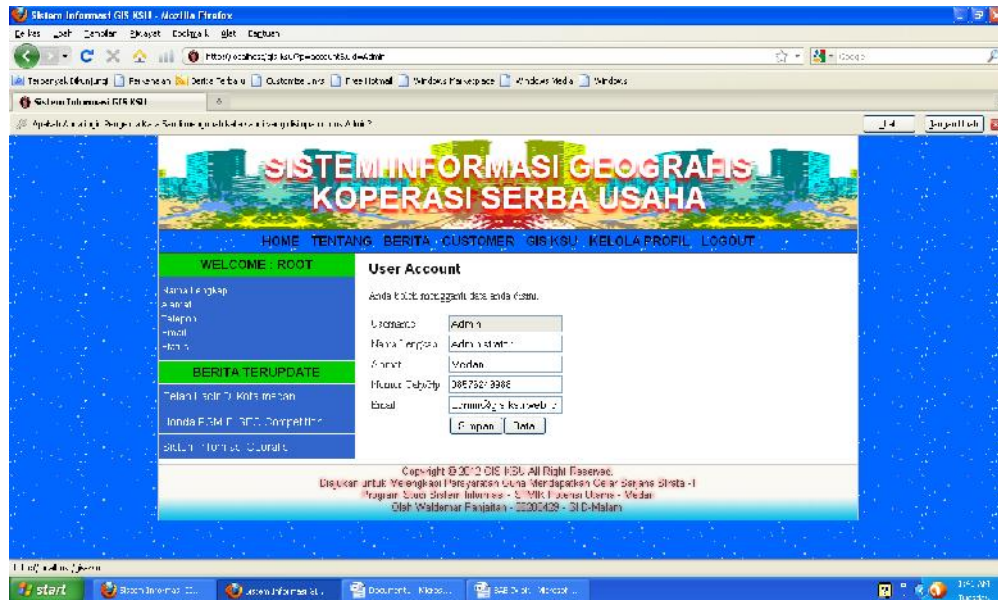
Sistem Informasi GIS KSU - Mozilla Firefox

Berkas Sunting Tampilan Riwayat Markah Alat Bantuan

http://localhost/gis-ksu/?p=account&id=Admin

Tersering Dikunjungi Persiapan Berita Terbaru Customize Links Free Hotmail Windows Marketplace Windows Media Windows

Sistem Informasi GIS KSU

Apakah Anda ingin Pengelola Sandi mengingat sandi untuk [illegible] Admin?

Jangan Ingat

SISTEM INFORMASI GEOGRAFIS
KOPERASI SERBA USAHA

HOME TENTANG BERITA CUSTOMER GIS KSU KELOLA PROFIL LOGOUT

WELCOME : ROOT

Nama Lengkap
Alamat
Telepon
Email
Admin

BERITA TERUPDATE

Pelantikan Di Kota Medan

Honda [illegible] Competition

Sistem Informasi Geografis

User Account

Anda boleh mengganti data anda disini.

| Username | Admin |
|---|---|
| Nama Lengkap | Administrator |
| Alamat | Medan |
| Nomor Telp/Hp | 085752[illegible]3988 |
| Email | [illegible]@gis-ksu.web.id |

Simpan Batal

Copyright © 2012 GIS KSU All Right Reserved.
Diajukan untuk Melengkapi Persyaratan Guna Mendapatkan Gelar Sarjana Strata - I
Program Studi Sistem Informasi - STMIK Potensi Utama - Medan
Oleh Waldemar Panjaitan - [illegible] - SI D-Malam

start